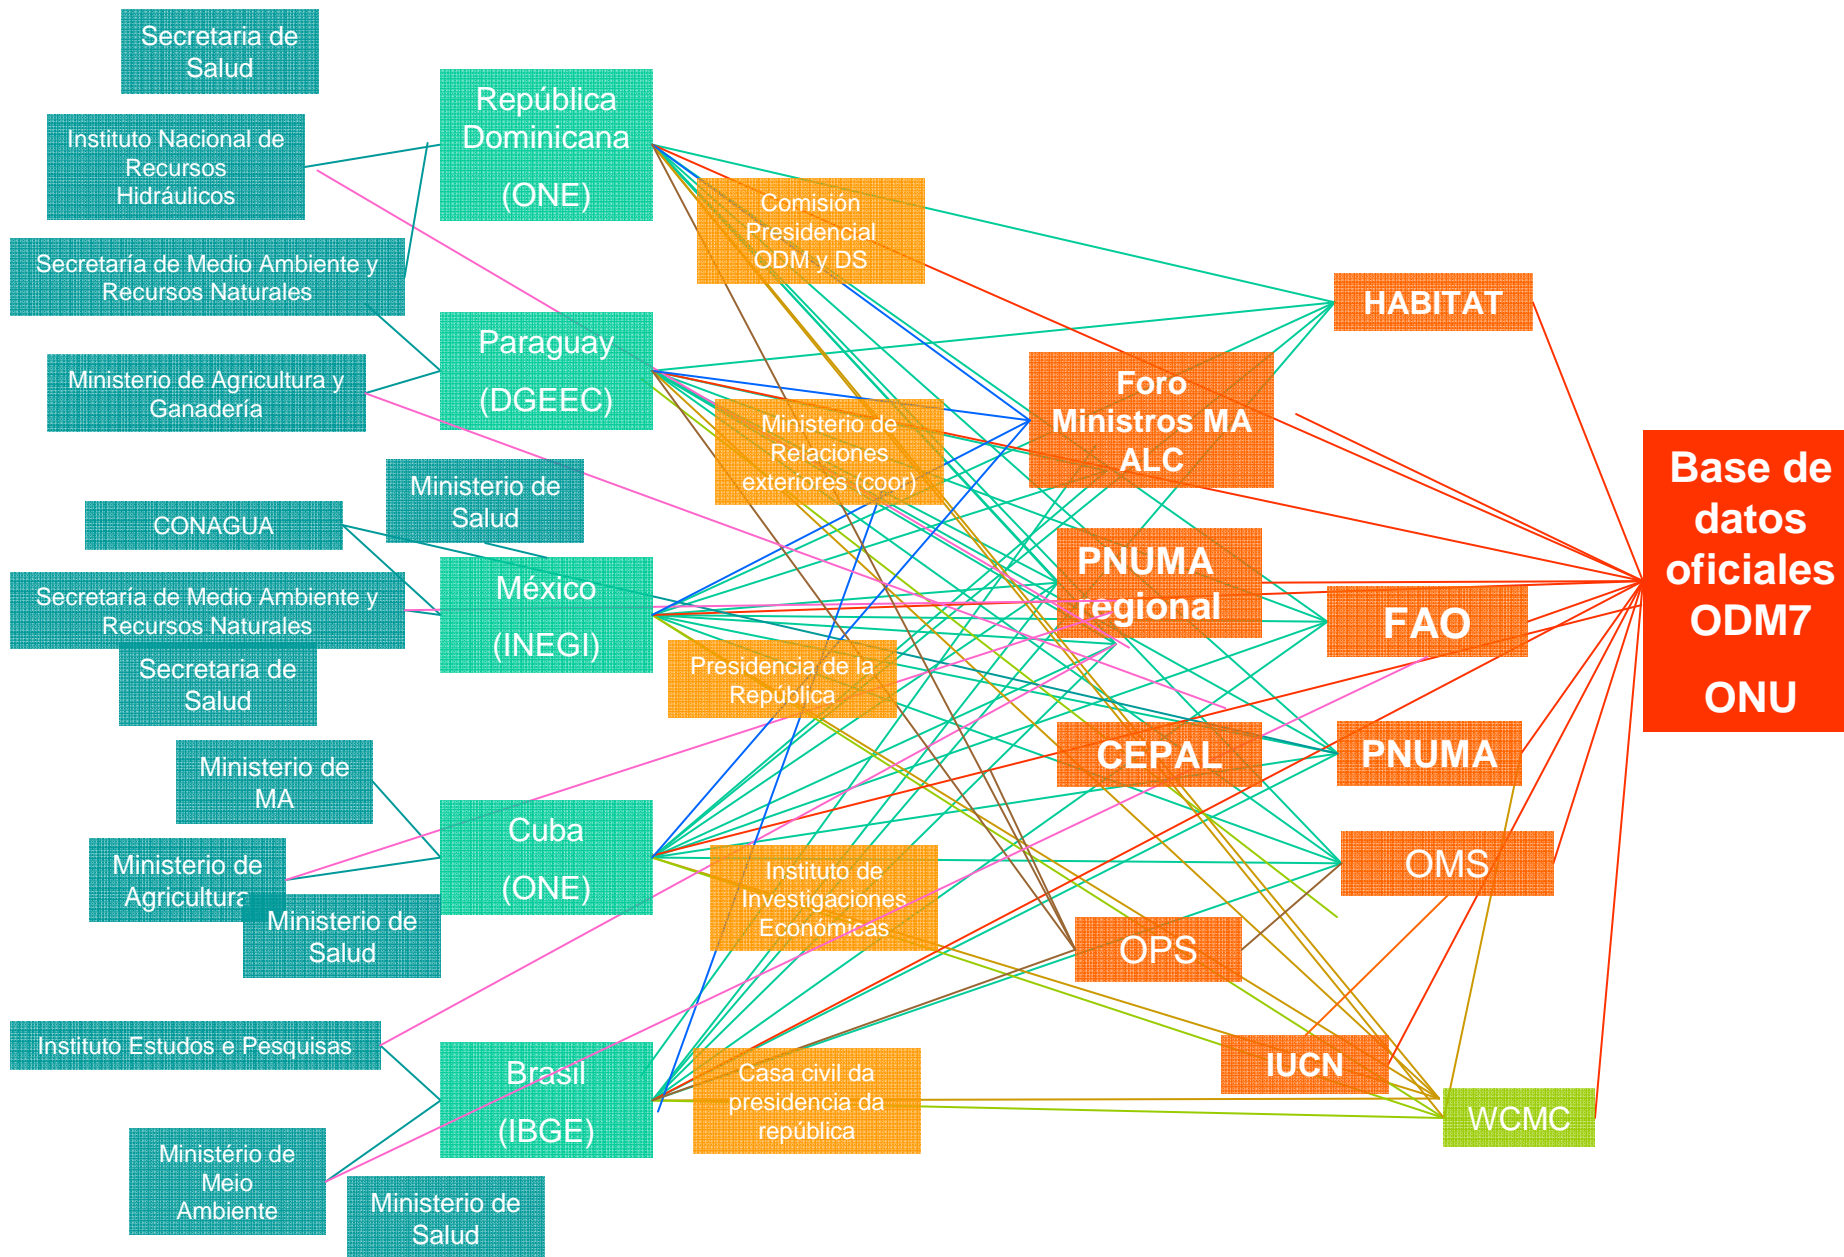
Secretaria de Salud

Instituto Nacional de Recursos Hidráulicos

Secretaría de Medio Ambiente y Recursos Naturales

Ministerio de Agricultura y Ganadería

CONAGUA

Ministerio de Salud

Secretaría de Medio Ambiente y Recursos Naturales

Secretaria de Salud

Ministerio de MA

Ministerio de Agricultura

Ministerio de Salud

Instituto Estudos e Pesquisas

Ministério de Meio Ambiente

Ministerio de Salud

República Dominicana

(ONE)

Paraguay

(DGEEC)

México

(INEGI)

Cuba

(ONE)

Brasil

(IBGE)

Comisión Presidencial ODM y DS

Ministerio de Relaciones exteriores (coor)

Presidencia de la República

Instituto de Investigaciones Económicas

Casa civil da presidencia da república

Foro Ministros MA ALC

PNUMA regional

CEPAL

OPS

IUCN

HABITAT

FAO

PNUMA

OMS

WCMC

Base de datos oficiales ODM7

ONU